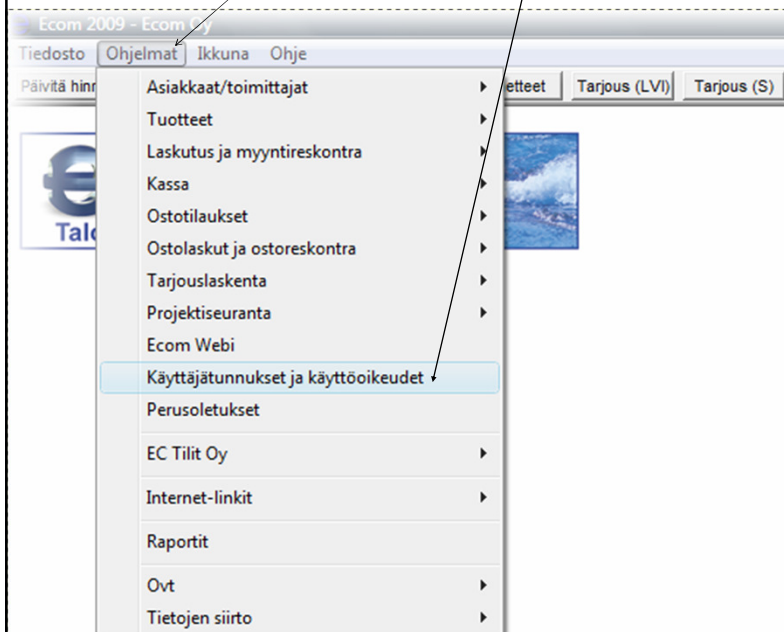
Ecom 2009 - Ecom Oy

Tiedosto Ohjelmat Ikkuna Ohje

Päivitä hinn

etteet

Tarjous (LVI)

Tarjous (S)

Talo

Asiakkaat/toimittajat

Tuotteet

Laskutus ja myyntireskontra

Kassa

Ostotilaukset

Ostolaskut ja ostoreskontra

Tarjouslaskenta

Projektiseuranta

Ecom Webi

Käyttäjätunnukset ja käyttöoikeudet

Perusoletukset

EC Tilit Oy

Internet-linkit

Raportit

Ovt

Tietojen siirto